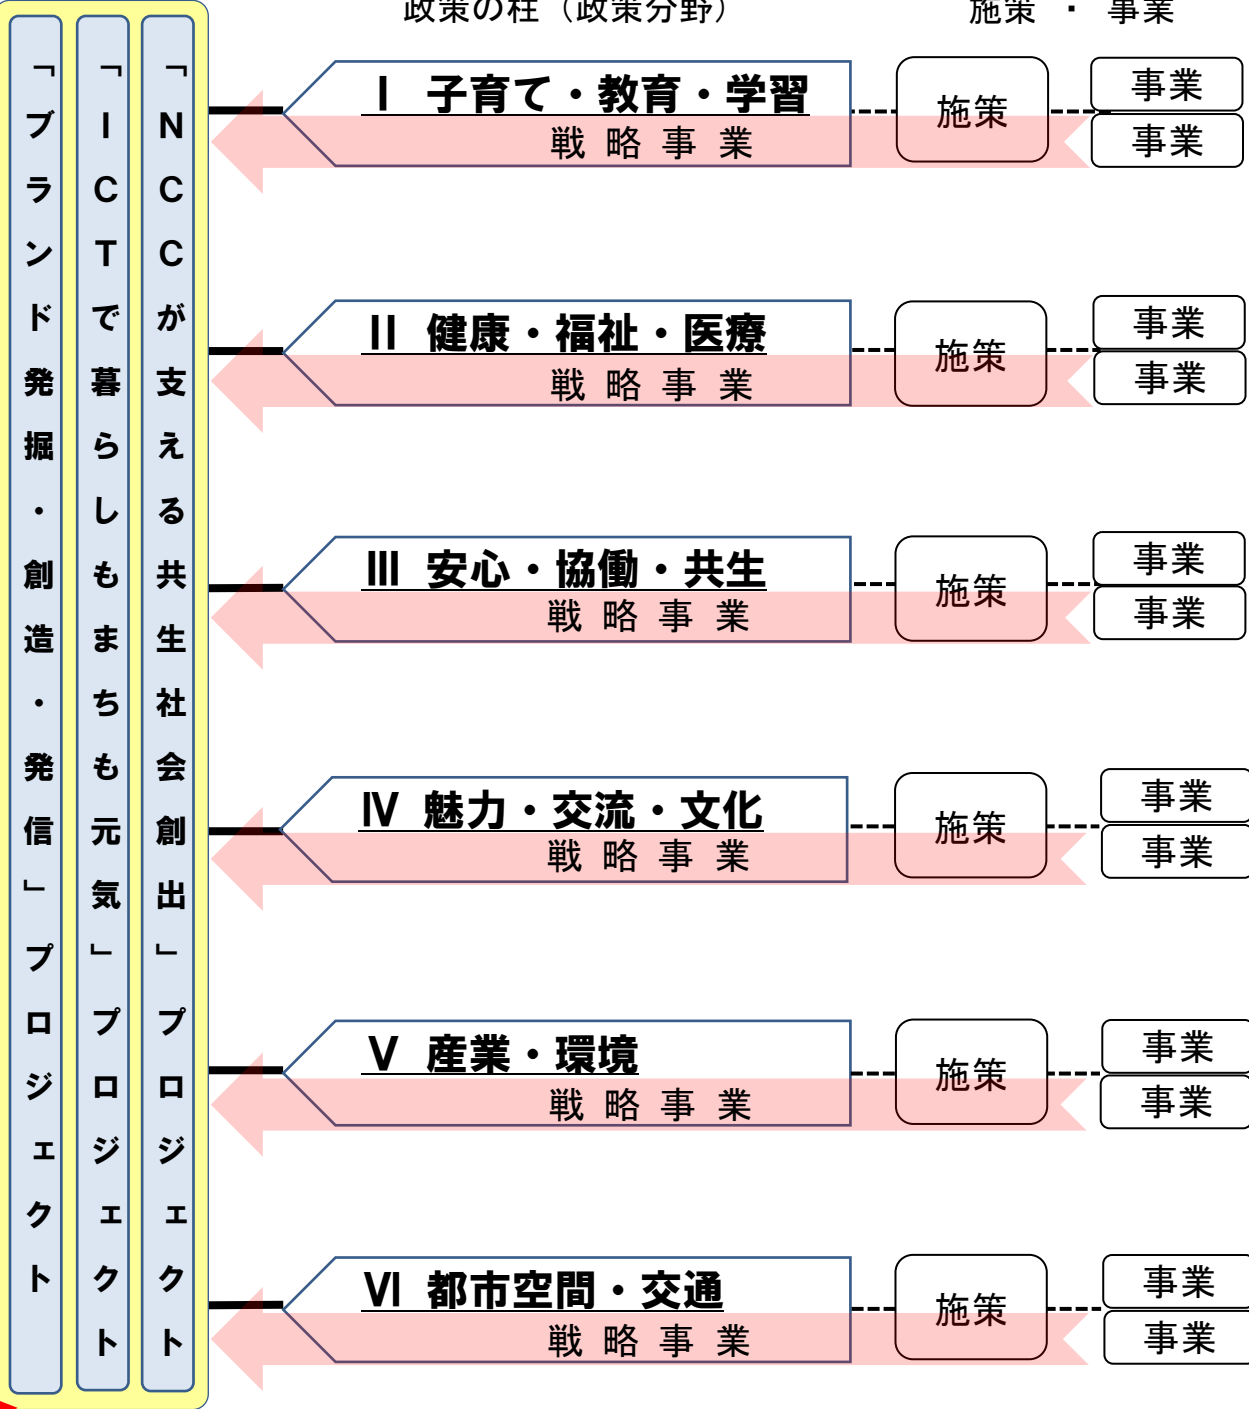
「NCCが支える共生社会創出」プロジェクト

「ICTで暮らしもまちも元気」プロジェクト

「ブランド発掘・創造・発信」プロジェクト

政策の柱（政策分野）

施策　・　事業

Ⅰ　子育て・教育・学習
戦略事業

施策

事業
事業

Ⅱ　健康・福祉・医療
戦略事業

施策

事業
事業

Ⅲ　安心・協働・共生
戦略事業

施策

事業
事業

Ⅳ　魅力・交流・文化
戦略事業

施策

事業
事業

Ⅴ　産業・環境
戦略事業

施策

事業
事業

Ⅵ　都市空間・交通
戦略事業

施策

事業
事業